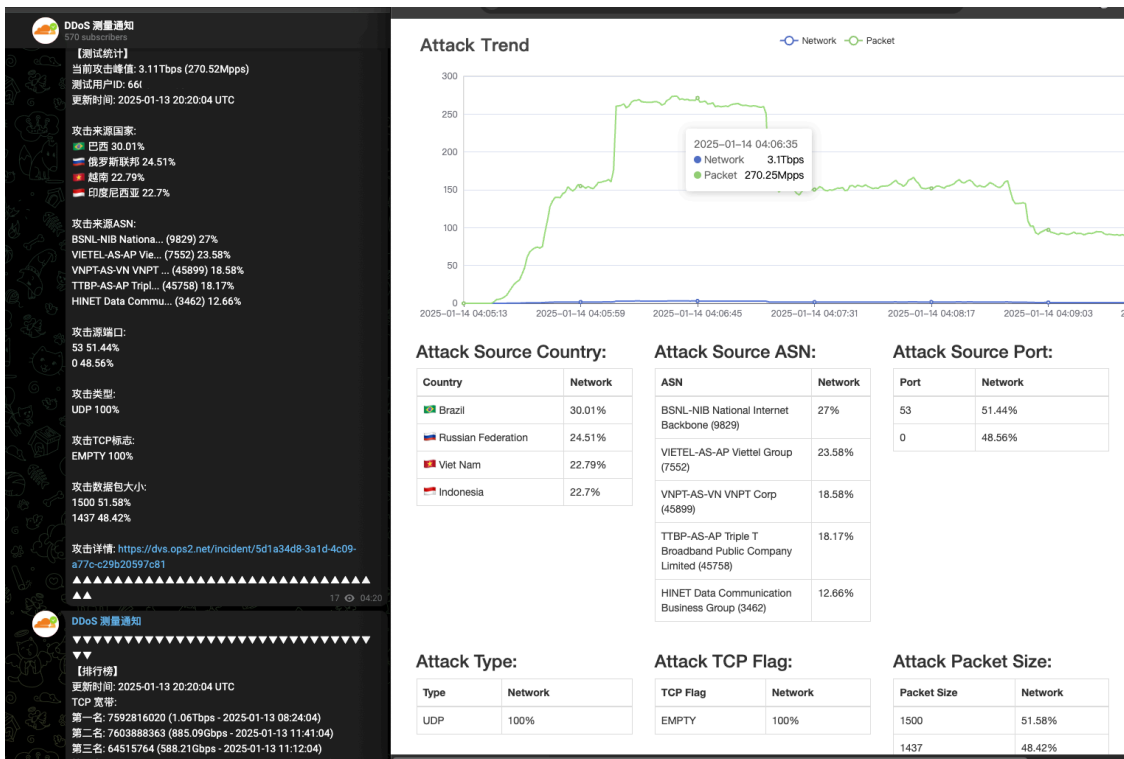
DDoS 测量通知
570 subscribers

【测试统计】
当前攻击峰值: 3.11Tbps (270.52Mpps)
测试用户ID: 66(
更新时间: 2025-01-13 20:20:04 UTC

攻击来源国家:
巴西 30.01%
俄罗斯联邦 24.51%
越南 22.79%
印度尼西亚 22.7%

攻击来源ASN:
BSNL-NIB Nationa... (9829) 27%
VIETEL-AS-AP Vie... (7552) 23.58%
VNPT-AS-VN VNPT ... (45899) 18.58%
TTBP-AS-AP Tripl... (45758) 18.17%
HINET Data Commu... (3462) 12.66%

攻击源端口:
53 51.44%
0 48.56%

攻击类型:
UDP 100%

攻击TCP标志:
EMPTY 100%

攻击数据包大小:
1500 51.58%
1437 48.42%

攻击详情: https://dvs.ops2.net/incident/5d1a34d8-3a1d-4c09-a77c-c29b20597c81
▲▲▲▲▲▲▲▲▲▲▲▲▲▲▲▲▲▲▲▲▲▲▲▲▲▲▲▲
17 04:20

DDoS 测量通知
▼▼▼▼▼▼▼▼▼▼▼▼▼▼▼▼▼▼▼▼▼▼▼▼▼▼▼▼
【排行榜】
更新时间: 2025-01-13 20:20:04 UTC
TCP 宽带:
第一名: 7592816020 (1.06Tbps - 2025-01-13 08:24:04)
第二名: 7603888363 (885.09Gbps - 2025-01-13 11:41:04)
第三名: 64515764 (588.21Gbps - 2025-01-13 11:12:04)

Attack Trend
Network Packet
300
250
200
150
100
50
0
2025-01-14 04:06:35
Network 3.1Tbps
Packet 270.25Mpps
2025-01-14 04:05:13 2025-01-14 04:05:59 2025-01-14 04:06:45 2025-01-14 04:07:31 2025-01-14 04:08:17 2025-01-14 04:09:03

Attack Source Country:
| Country | Network |
|---|---|
| Brazil | 30.01% |
| Russian Federation | 24.51% |
| Viet Nam | 22.79% |
| Indonesia | 22.7% |

Attack Source ASN:
| ASN | Network |
|---|---|
| BSNL-NIB National Internet Backbone (9829) | 27% |
| VIETEL-AS-AP Viettel Group (7552) | 23.58% |
| VNPT-AS-VN VNPT Corp (45899) | 18.58% |
| TTBP-AS-AP Triple T Broadband Public Company Limited (45758) | 18.17% |
| HINET Data Communication Business Group (3462) | 12.66% |

Attack Source Port:
| Port | Network |
|---|---|
| 53 | 51.44% |
| 0 | 48.56% |

Attack Type:
| Type | Network |
|---|---|
| UDP | 100% |

Attack TCP Flag:
| TCP Flag | Network |
|---|---|
| EMPTY | 100% |

Attack Packet Size:
| Packet Size | Network |
|---|---|
| 1500 | 51.58% |
| 1437 | 48.42% |